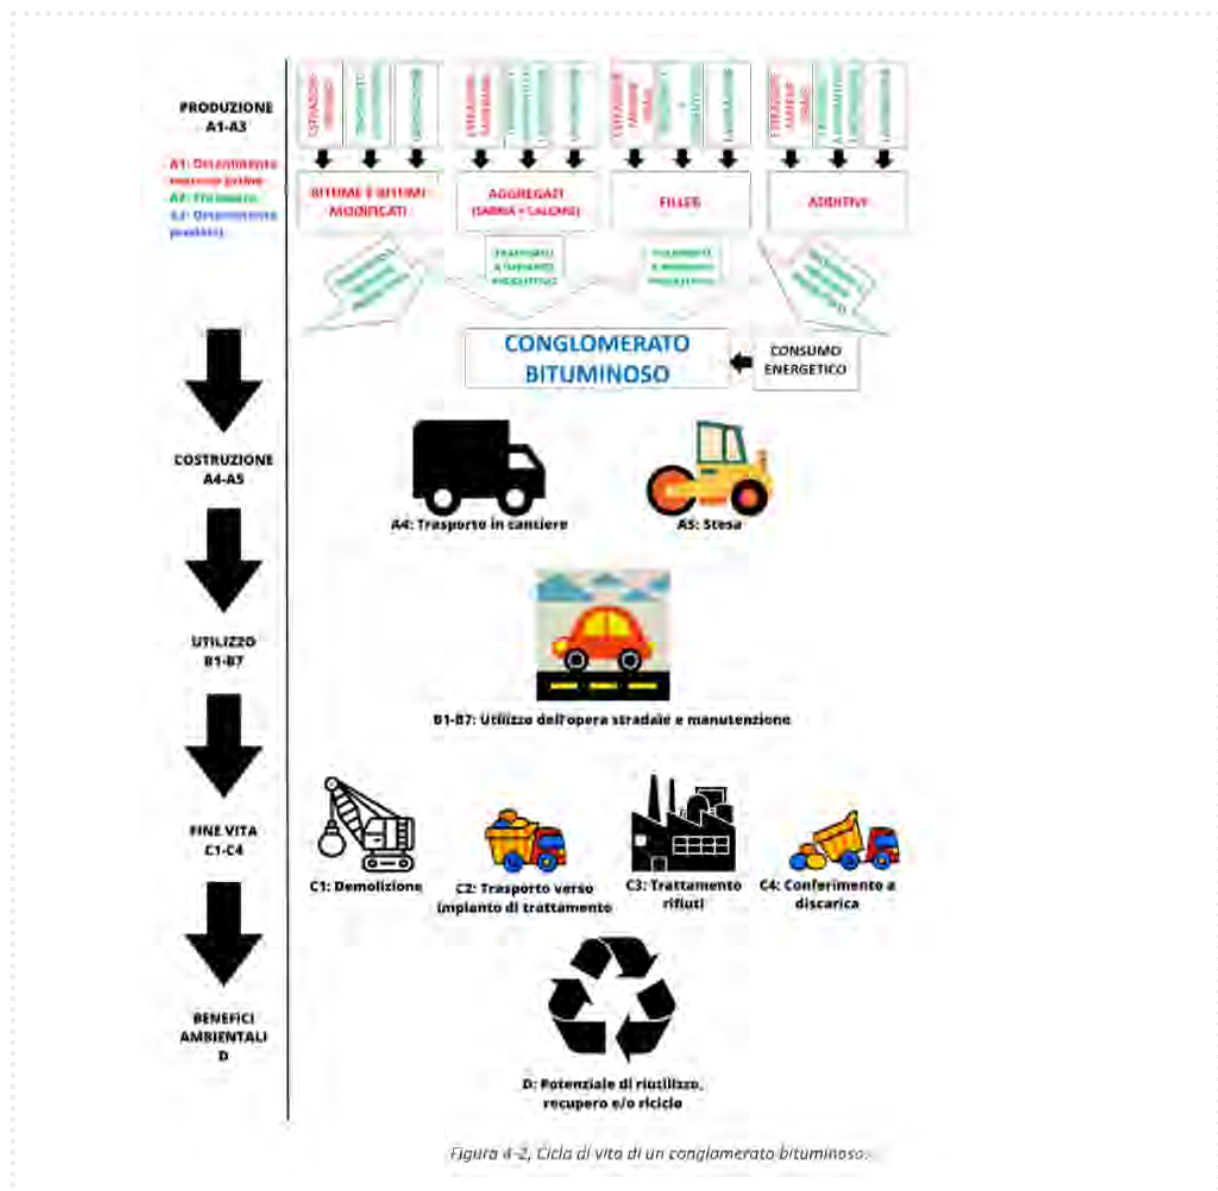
PRODUZIONE
A1-A3

A1: Ottenimento materie prime
A2: Trasporto
A3: Ottenimento prodotti

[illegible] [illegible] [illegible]

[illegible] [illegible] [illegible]

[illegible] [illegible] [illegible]

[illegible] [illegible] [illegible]

BITUME E BITUMI MODIFICATI

AGGREGATI (SABBIA + CALCARE)

FILLER

ADDITIVI

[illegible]

TRASPORTO A IMPIANTO PRODUTTIVO

TRASPORTO A IMPIANTO PRODUTTIVO

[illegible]

CONGLOMERATO BITUMINOSO

CONSUMO ENERGETICO

COSTRUZIONE
A4-A5

A4: Trasporto in cantiere

A5: Stesa

UTILIZZO
B1-B7

B1-B7: Utilizzo dell'opera stradale e manutenzione

FINE VITA
C1-C4

C1: Demolizione

C2: Trasporto verso impianto di trattamento

C3: Trattamento rifiuti

C4: Conferimento a discarica

BENEFICI AMBIENTALI
D

D: Potenziale di riutilizzo, recupero e/o riciclo

Figura 4-2, Ciclo di vita di un conglomerato bituminoso.